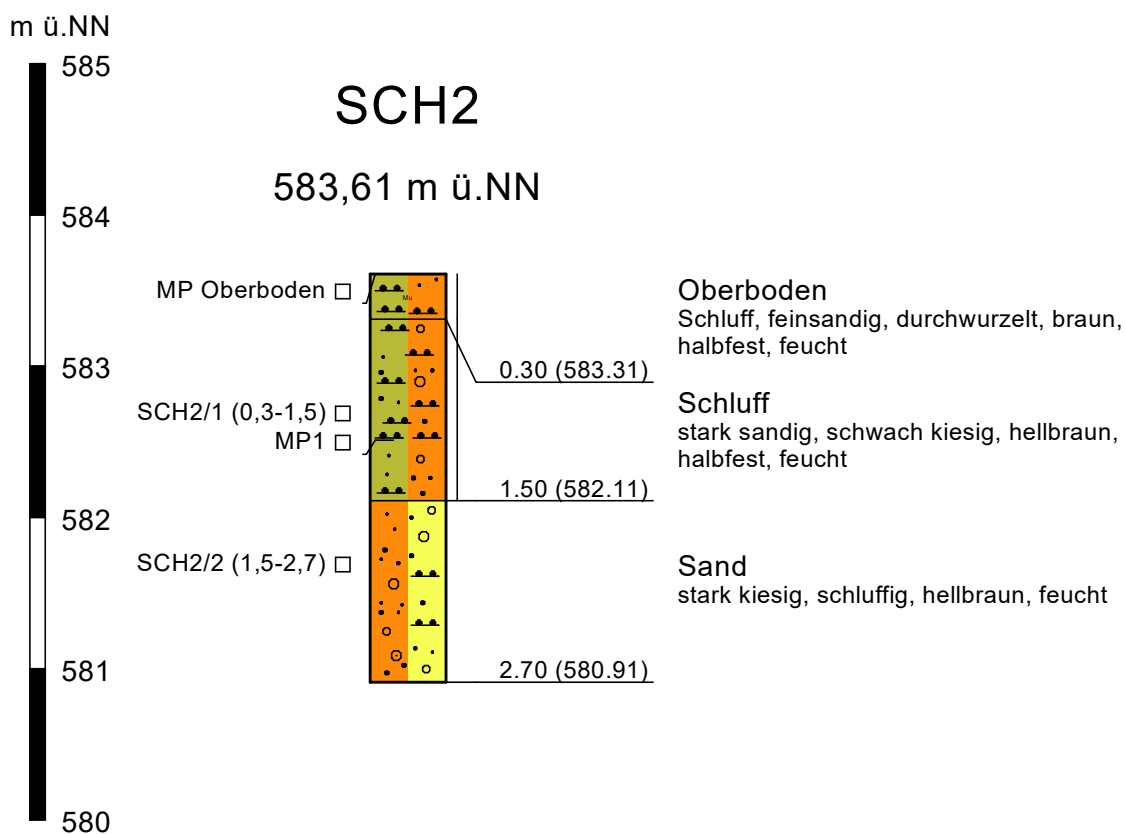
m ü.NN

585

584

583

582

581

580

SCH2

583,61 m ü.NN

MP Oberboden □

SCH2/1 (0,3-1,5) □

MP1 □

SCH2/2 (1,5-2,7) □

Mu

0.30 (583.31)

1.50 (582.11)

2.70 (580.91)

Oberboden
Schluff, feinsandig, durchwurzelt, braun, halbfest, feucht

Schluff
stark sandig, schwach kiesig, hellbraun, halbfest, feucht

Sand
stark kiesig, schluffig, hellbraun, feucht